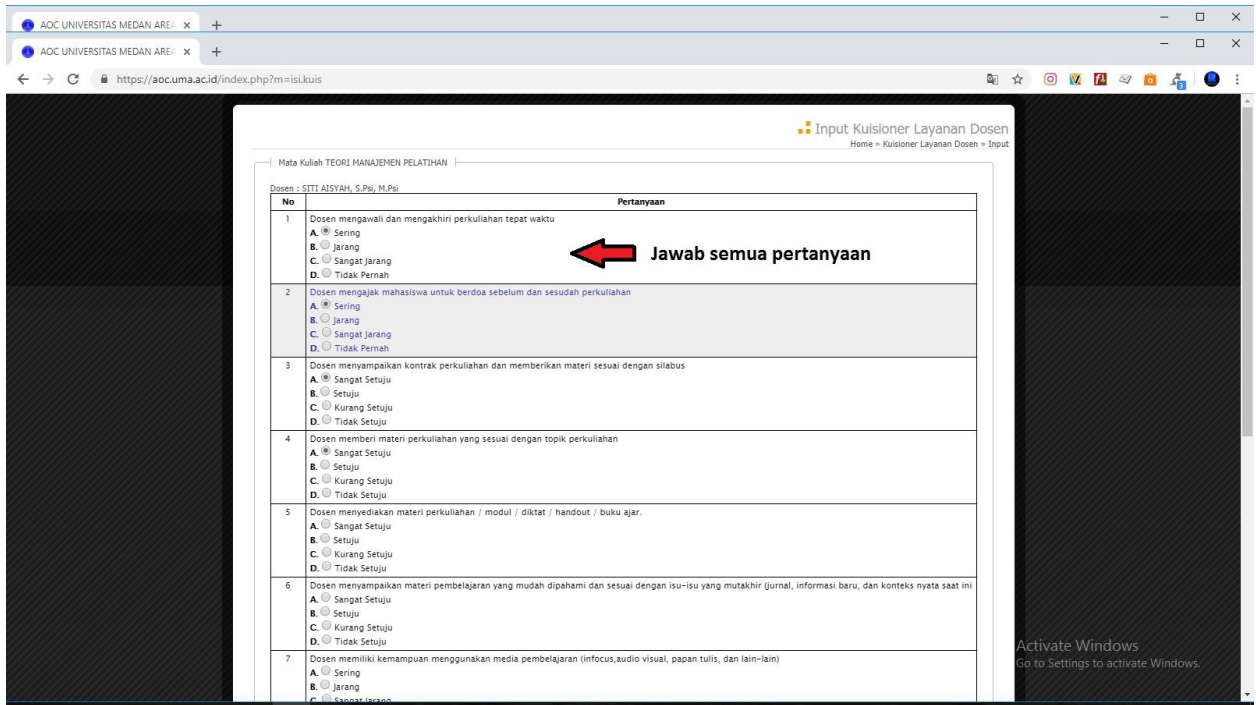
AOC UNIVERSITAS MEDAN AREA ×

AOC UNIVERSITAS MEDAN AREA ×

https://aoc.uma.ac.id/index.php?m=isi.kuis

Input Kuisioner Layanan Dosen
Home » Kuisioner Layanan Dosen » Input

Mata Kuliah TEORI MANAJEMEN PELATIHAN

Dosen : SITI AISYAH, S.Psi, M.Psi

| No | Pertanyaan |
|---|---|
| 1 | Dosen mengawali dan mengakhiri perkuliahan tepat waktu<br>A. Sering<br>B. Jarang<br>C. Sangat Jarang<br>D. Tidak Pernah |
| 2 | Dosen mengajak mahasiswa untuk berdoa sebelum dan sesudah perkuliahan<br>A. Sering<br>B. Jarang<br>C. Sangat Jarang<br>D. Tidak Pernah |
| 3 | Dosen menyampaikan kontrak perkuliahan dan memberikan materi sesuai dengan silabus<br>A. Sangat Setuju<br>B. Setuju<br>C. Kurang Setuju<br>D. Tidak Setuju |
| 4 | Dosen memberi materi perkuliahan yang sesuai dengan topik perkuliahan<br>A. Sangat Setuju<br>B. Setuju<br>C. Kurang Setuju<br>D. Tidak Setuju |
| 5 | Dosen menyediakan materi perkuliahan / modul / diktat / handout / buku ajar.<br>A. Sangat Setuju<br>B. Setuju<br>C. Kurang Setuju<br>D. Tidak Setuju |
| 6 | Dosen menyampaikan materi pembelajaran yang mudah dipahami dan sesuai dengan isu-isu yang mutakhir (jurnal, informasi baru, dan konteks nyata saat ini<br>A. Sangat Setuju<br>B. Setuju<br>C. Kurang Setuju<br>D. Tidak Setuju |
| 7 | Dosen memiliki kemampuan menggunakan media pembelajaran (infocus,audio visual, papan tulis, dan lain-lain)<br>A. Sering<br>B. Jarang<br>C. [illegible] |

Jawab semua pertanyaan

Activate Windows
Go to Settings to activate Windows.